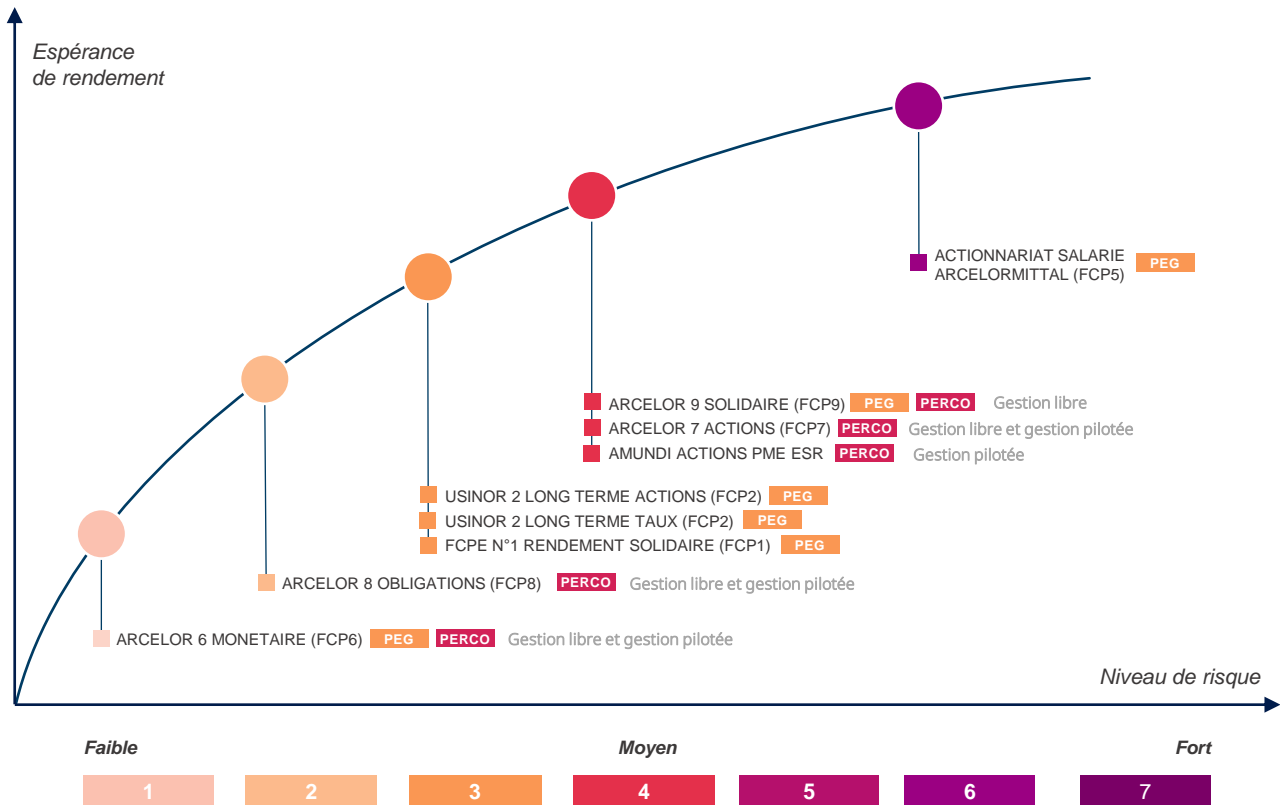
Espérance de rendement

ACTIONNARIAT SALARIE ARCELORMITTAL (FCP5) PEG

ARCELOR 9 SOLIDAIRE (FCP9) PEG PERCO Gestion libre
ARCELOR 7 ACTIONS (FCP7) PERCO Gestion libre et gestion pilotée
AMUNDI ACTIONS PME ESR PERCO Gestion pilotée

USINOR 2 LONG TERME ACTIONS (FCP2) PEG
USINOR 2 LONG TERME TAUX (FCP2) PEG
FCPE N°1 RENDEMENT SOLIDAIRE (FCP1) PEG

ARCELOR 8 OBLIGATIONS (FCP8) PERCO Gestion libre et gestion pilotée

ARCELOR 6 MONETAIRE (FCP6) PEG PERCO Gestion libre et gestion pilotée

Niveau de risque

Faible

Moyen

Fort

| 1 | 2 | 3 | 4 | 5 | 6 | 7 |
|---|---|---|---|---|---|---|